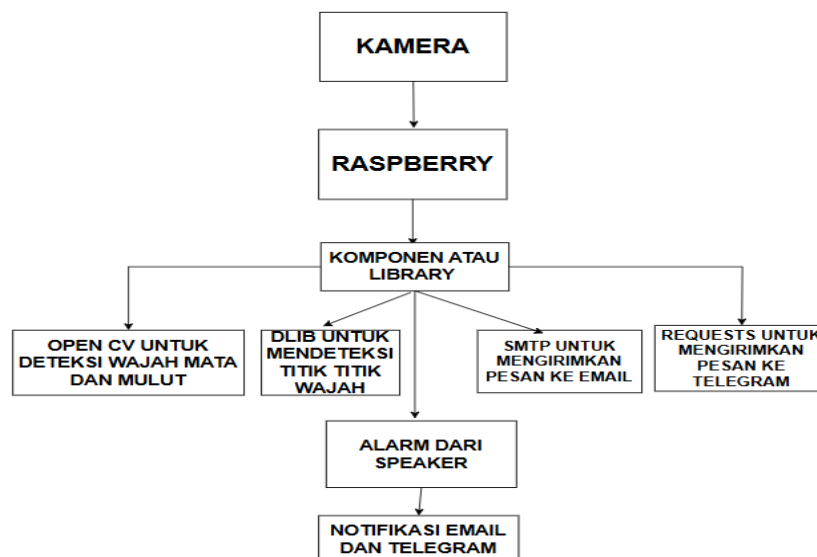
KAMERA

RASPBERRY

KOMPONEN ATAU LIBRARY

OPEN CV UNTUK DETEKSI WAJAH MATA DAN MULUT

DLIB UNTUK MENDETEKSI TITIK TITIK WAJAH

SMTP UNTUK MENGIRIMKAN PESAN KE EMAIL

REQUESTS UNTUK MENGIRIMKAN PESAN KE TELEGRAM

ALARM DARI SPEAKER

NOTIFIKASI EMAIL DAN TELEGRAM